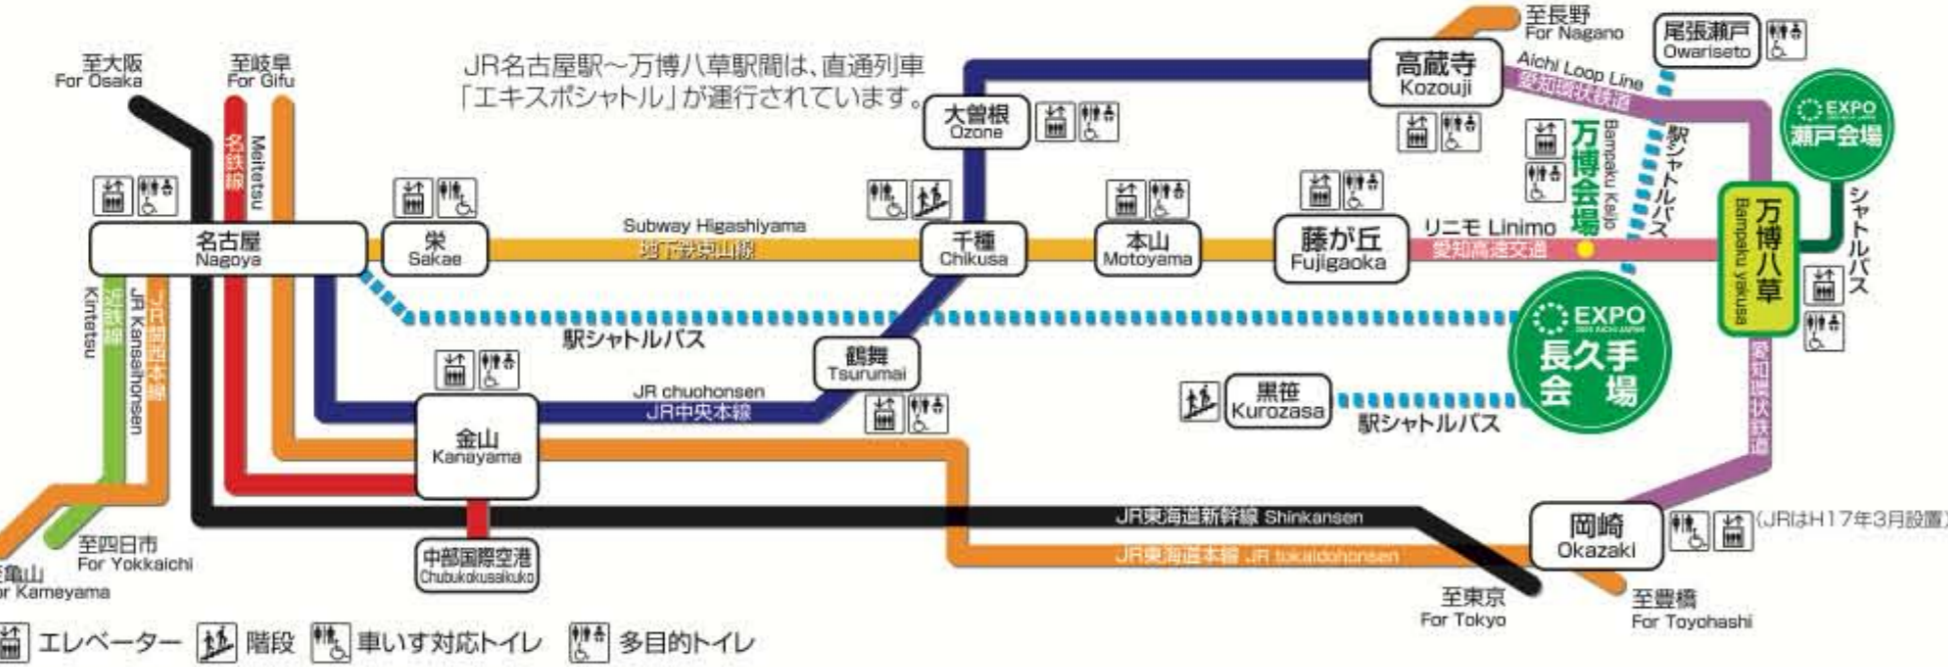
至大阪
For Osaka

至岐阜
For Gifu

名鉄線
Meitetsu

JR名古屋駅～万博八草駅間は、直通列車「エキスポシャトル」が運行されています。

至長野
For Nagano

高蔵寺
Kozouji

Aichi Loop Line
愛知環状鉄道

尾張瀬戸
Owariseto

EXPO
瀬戸会場

大曽根
Ozone

万博会場
Bampaku Kaijo

駅シャトルバス

シャトルバス

名古屋
Nagoya

栄
Sakae

Subway Higashiyama
地下鉄東山線

千種
Chikusa

本山
Motoyama

藤が丘
Fujigaoka

リニモ Linimo
愛知高速交通

万博八草
Bampaku yakusa

近鉄線
Kintetsu

JR関西本線
JR Kansaihonsen

駅シャトルバス

EXPO
長久手会場

鶴舞
Tsurumai

JR chuohonsen
JR中央本線

黒笹
Kurozasa

駅シャトルバス

金山
Kanayama

愛知環状鉄道

JR東海道新幹線 Shinkansen

岡崎
Okazaki

(JRはH17年3月設置)

JR東海道本線 JR tokaidohonsen

中部国際空港
Chubukokusaikuko

至四日市
For Yokkaichi

至亀山
For Kameyama

至東京
For Tokyo

至豊橋
For Toyohashi

エレベーター　階段　車いす対応トイレ　多目的トイレ